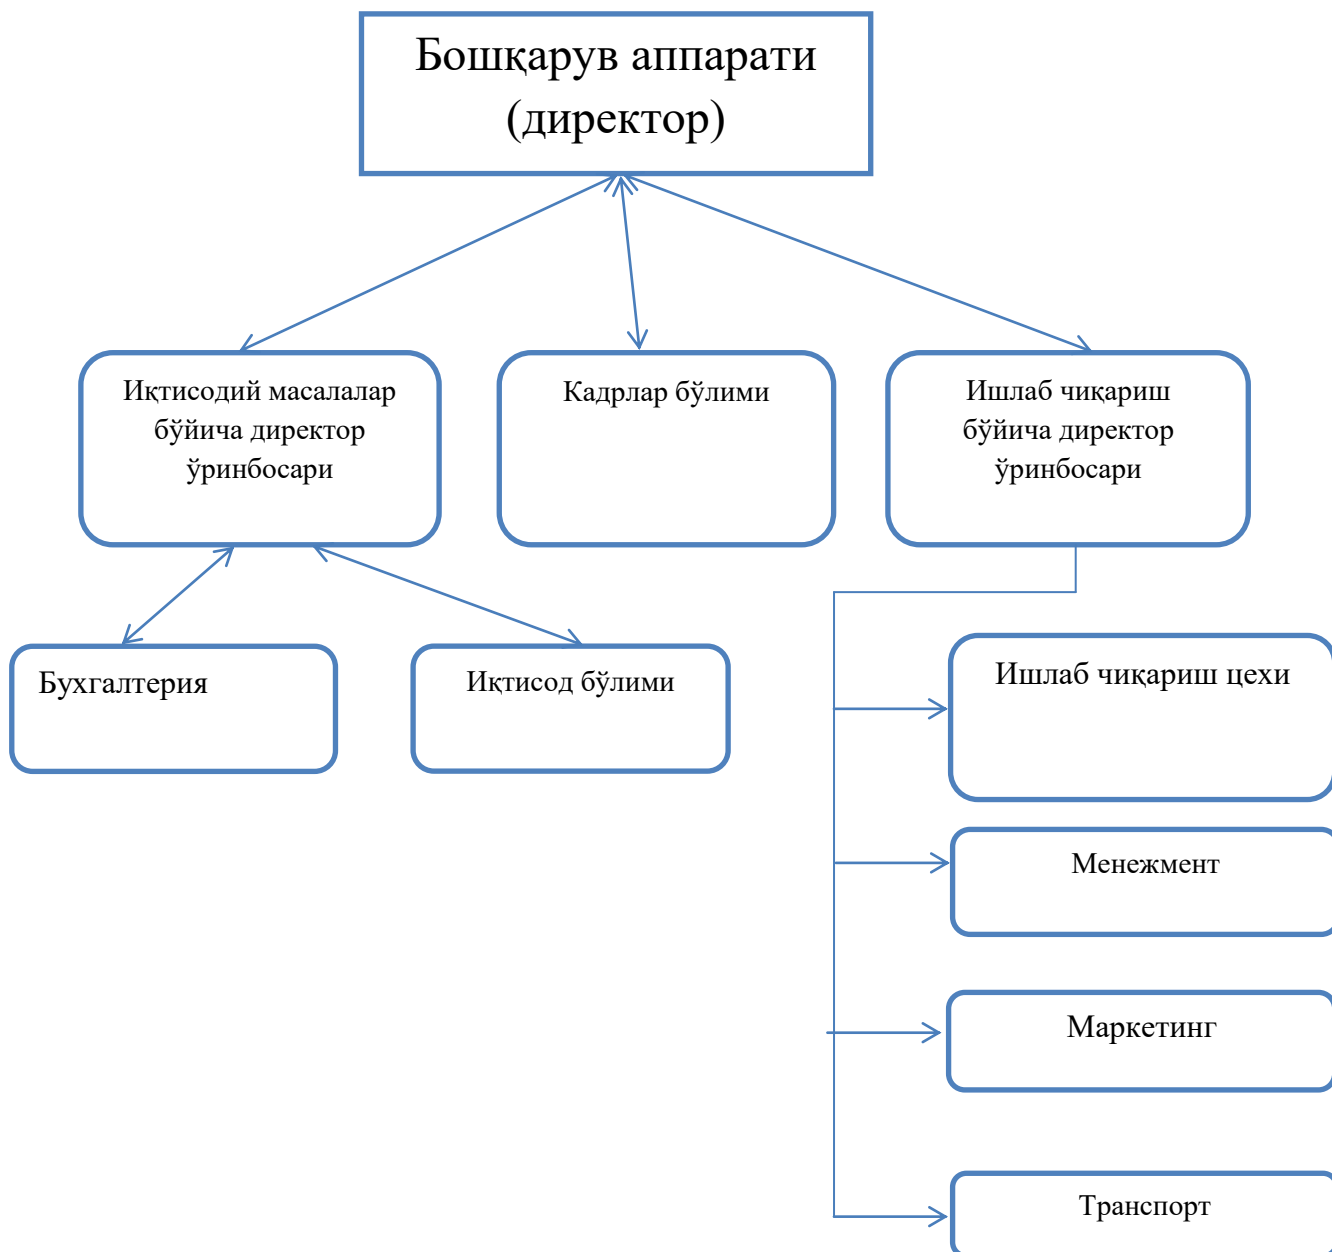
Бошқарув аппарати (директор)

Иқтисодий масалалар бўйича директор ўринбосари

Кадрлар бўлими

Ишлаб чиқариш бўйича директор ўринбосари

Бухгалтерия

Иқтисод бўлими

Ишлаб чиқариш цехи

Менежмент

Маркетинг

Транспорт